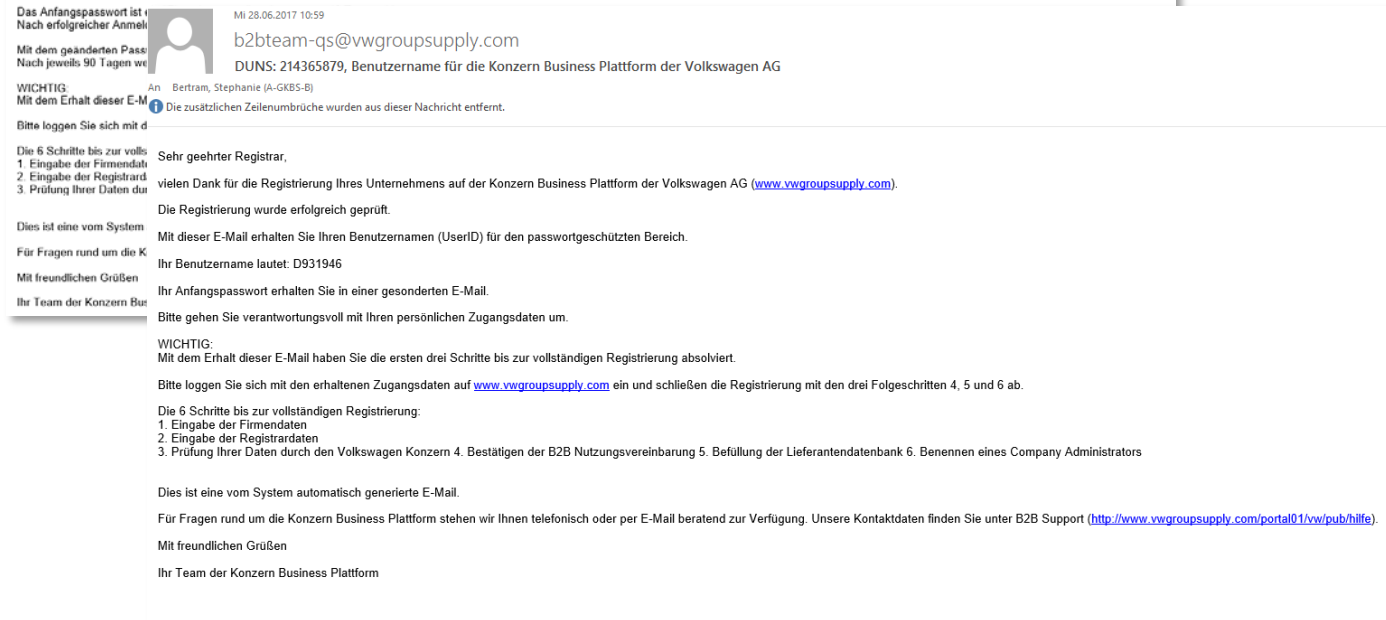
Das Anfangspasswort ist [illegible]
Nach erfolgreicher Anmel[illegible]

Mit dem geänderten Pass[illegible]
Nach jeweils 90 Tagen we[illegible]

WICHTIG:
Mit dem Erhalt dieser E-M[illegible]

Bitte loggen Sie sich mit d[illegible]

Die 6 Schritte bis zur volls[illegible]
1. Eingabe der Firmendat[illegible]
2. Eingabe der Registrard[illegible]
3. Prüfung Ihrer Daten du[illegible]

Dies ist eine vom System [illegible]

Für Fragen rund um die K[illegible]

Mit freundlichen Grüßen

Ihr Team der Konzern Bus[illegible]

Mi 28.06.2017 10:59

b2bteam-qs@vwgroupsupply.com

DUNS: 214365879, Benutzername für die Konzern Business Plattform der Volkswagen AG

An Bertram, Stephanie (A-GKBS-B)

Die zusätzlichen Zeilenumbrüche wurden aus dieser Nachricht entfernt.

Sehr geehrter Registrar,

vielen Dank für die Registrierung Ihres Unternehmens auf der Konzern Business Plattform der Volkswagen AG (www.vwgroupsupply.com).

Die Registrierung wurde erfolgreich geprüft.

Mit dieser E-Mail erhalten Sie Ihren Benutzernamen (UserID) für den passwortgeschützten Bereich.

Ihr Benutzername lautet: D931946

Ihr Anfangspasswort erhalten Sie in einer gesonderten E-Mail.

Bitte gehen Sie verantwortungsvoll mit Ihren persönlichen Zugangsdaten um.

WICHTIG:
Mit dem Erhalt dieser E-Mail haben Sie die ersten drei Schritte bis zur vollständigen Registrierung absolviert.

Bitte loggen Sie sich mit den erhaltenen Zugangsdaten auf www.vwgroupsupply.com ein und schließen die Registrierung mit den drei Folgeschritten 4, 5 und 6 ab.

Die 6 Schritte bis zur vollständigen Registrierung:
1. Eingabe der Firmendaten
2. Eingabe der Registrardaten
3. Prüfung Ihrer Daten durch den Volkswagen Konzern 4. Bestätigen der B2B Nutzungsvereinbarung 5. Befüllung der Lieferantendatenbank 6. Benennen eines Company Administrators

Dies ist eine vom System automatisch generierte E-Mail.

Für Fragen rund um die Konzern Business Plattform stehen wir Ihnen telefonisch oder per E-Mail beratend zur Verfügung. Unsere Kontaktdaten finden Sie unter B2B Support (http://www.vwgroupsupply.com/portal01/vw/pub/hilfe).

Mit freundlichen Grüßen

Ihr Team der Konzern Business Plattform